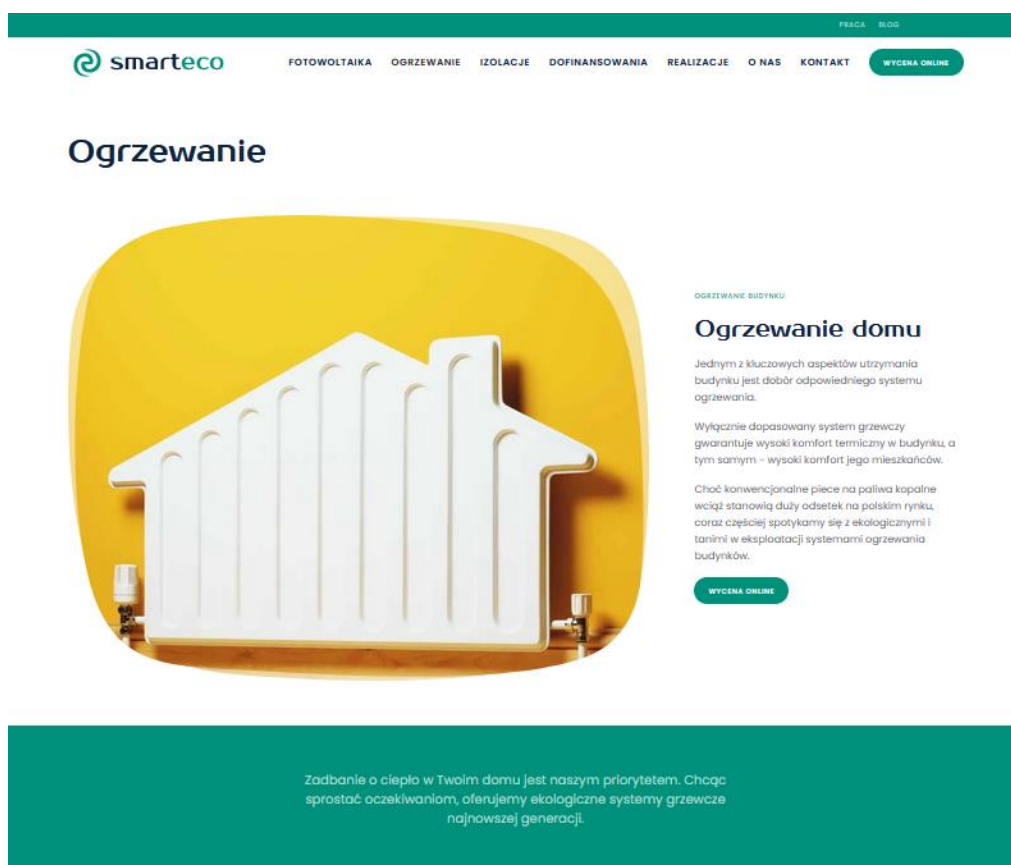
PRACA BLOG

smarteco

FOTOWOLTAIKA OGRZEWANIE IZOLACJE DOFINANSOWANIA REALIZACJE O NAS KONTAKT WYCENA ONLINE

Ogrzewanie

OGRZEWANIE BUDYNKU

Ogrzewanie domu

Jednym z kluczowych aspektów utrzymania budynku jest dobór odpowiedniego systemu ogrzewania.

Wyłącznie dopasowany system grzewczy gwarantuje wysoki komfort termiczny w budynku, a tym samym – wysoki komfort jego mieszkańców.

Choć konwencjonalne piece na paliwa kopalne wciąż stanowią duży odsetek na polskim rynku, coraz częściej spotykamy się z ekologicznymi i tanimi w eksploatacji systemami ogrzewania budynków.

WYCENA ONLINE

Zadbanie o ciepło w Twoim domu jest naszym priorytetem. Chcąc sprostać oczekiwaniom, oferujemy ekologiczne systemy grzewcze najnowszej generacji.